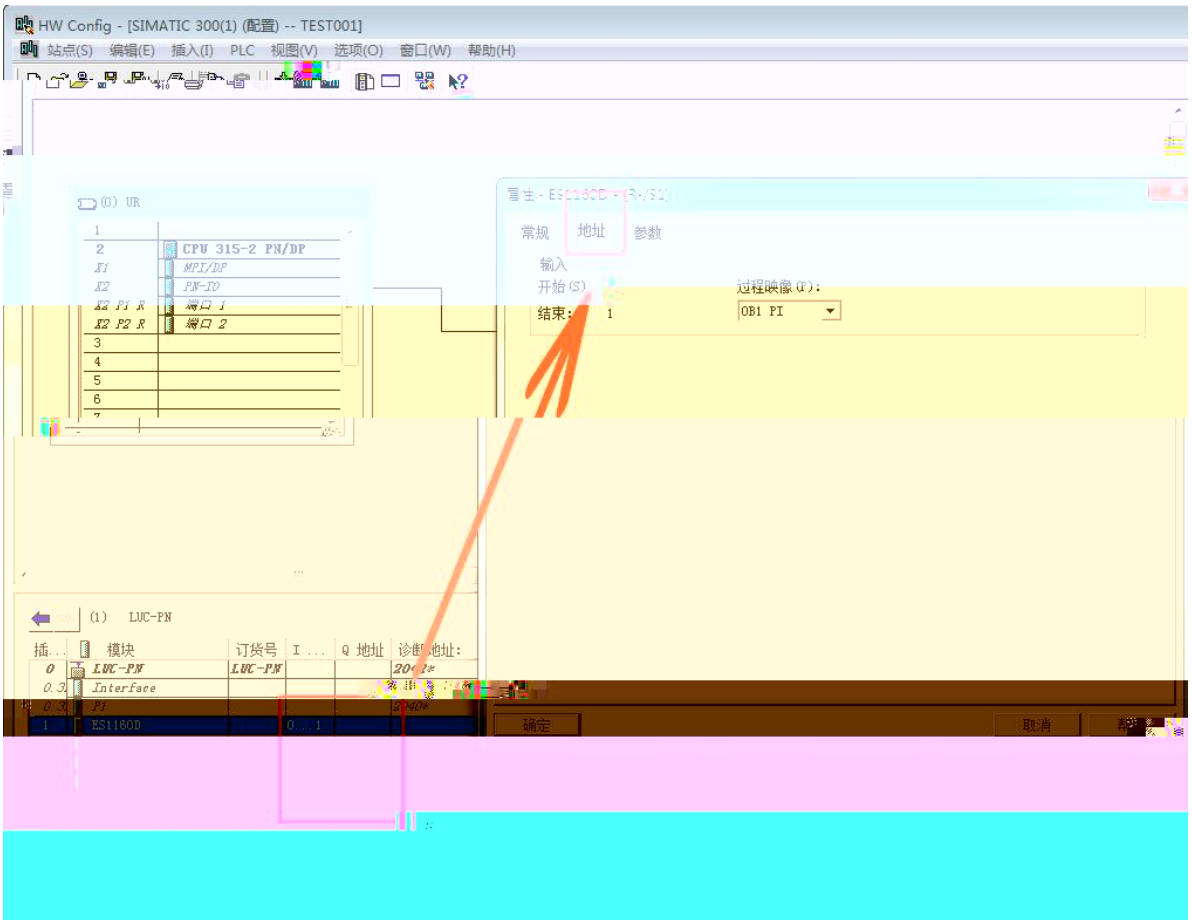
HW Config - [SIMATIC 300(1) (配置) -- TEST001]

站点(S) 编辑(E) 插入(I) PLC 视图(V) 选项(O) 窗口(W) 帮助(H)

(0) UR

| | |
|---|---|
| 1 | |
| 2 | CPU 315-2 PN/DP |
| X1 | MPI/DP |
| X2 | PN-IO |
| X2 P1 R | 端口 1 |
| X2 P2 R | 端口 2 |
| 3 | |
| 4 | |
| 5 | |
| 6 | |
| 7 | |

属性 - ES1160D - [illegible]

常规 地址 参数

输入
开始(S):
结束: 1
过程映像(P):
OB1 PI

(1) LUC-PN

| 插... | 模块 | 订货号 | I ... | Q 地址 | 诊断地址: |
|---|---|---|---|---|---|
| 0 | LUC-PN | LUC-PN | | | 204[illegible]* |
| 0.3 | Interface | | | | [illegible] |
| 0.3 | P1 | | | | 2040* |
| 1 | ES1160D | | 0...1 | | |

确定 取消 帮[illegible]